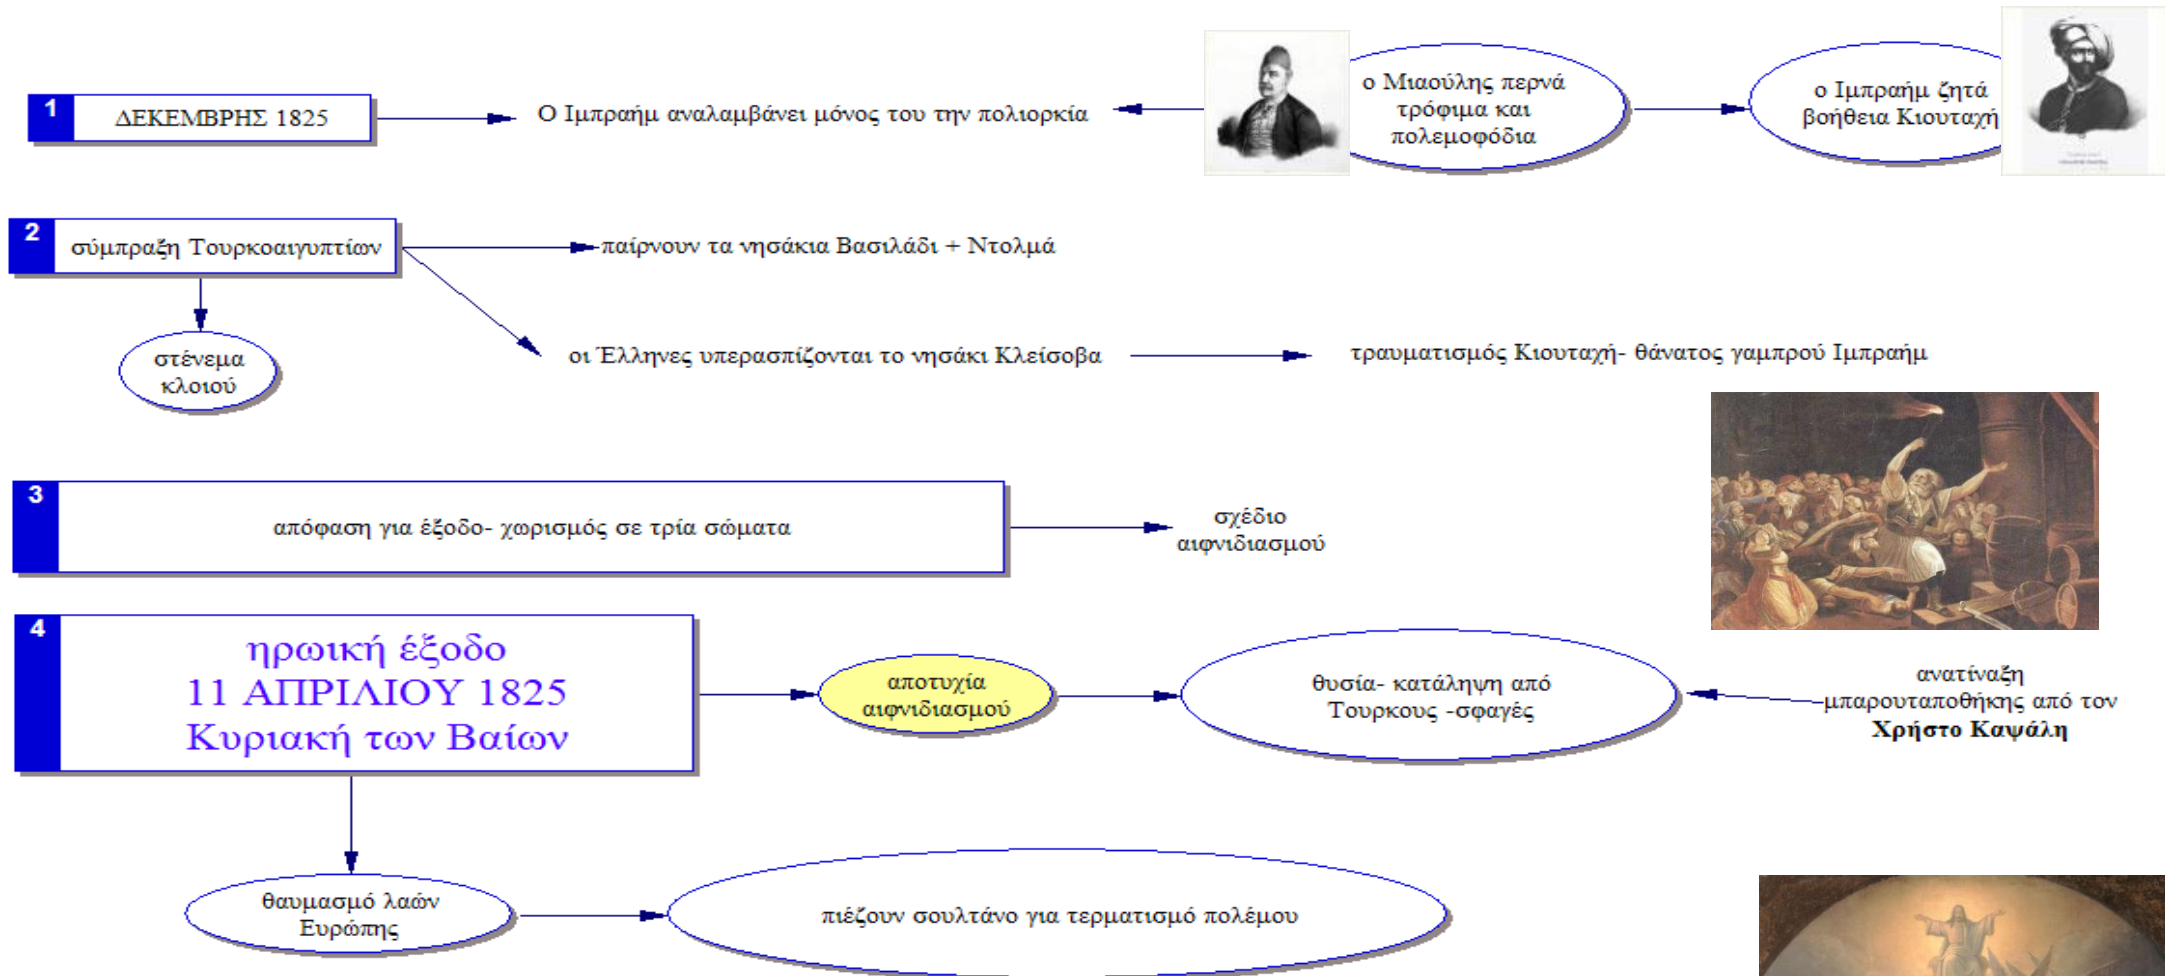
1 ΔΕΚΕΜΒΡΗΣ 1825

Ο Ιμπραήμ αναλαμβάνει μόνος του την πολιορκία

ο Μιαούλης περνά τρόφιμα και πολεμοφόδια

ο Ιμπραήμ ζητά βοήθεια Κιουταχή

2 σύμπραξη Τουρκοαιγυπτίων

παίρνουν τα νησάκια Βασιλάδι + Ντολμά

στένεμα κλοιού

οι Έλληνες υπερασπίζονται το νησάκι Κλείσοβα

τραυματισμός Κιουταχή- θάνατος γαμπρού Ιμπραήμ

3 απόφαση για έξοδο- χωρισμός σε τρία σώματα

σχέδιο αιφνιδιασμού

4 ηρωική έξοδο 11 ΑΠΡΙΛΙΟΥ 1825 Κυριακή των Βαίων

αποτυχία αιφνιδιασμού

θυσία- κατάληψη από Τουρκους -σφαγές

ανατίναξη μπαρουταποθήκης από τον Χρήστο Καψάλη

θαυμασμό λαών Ευρώπης

πιέζουν σουλτάνο για τερματισμό πολέμου